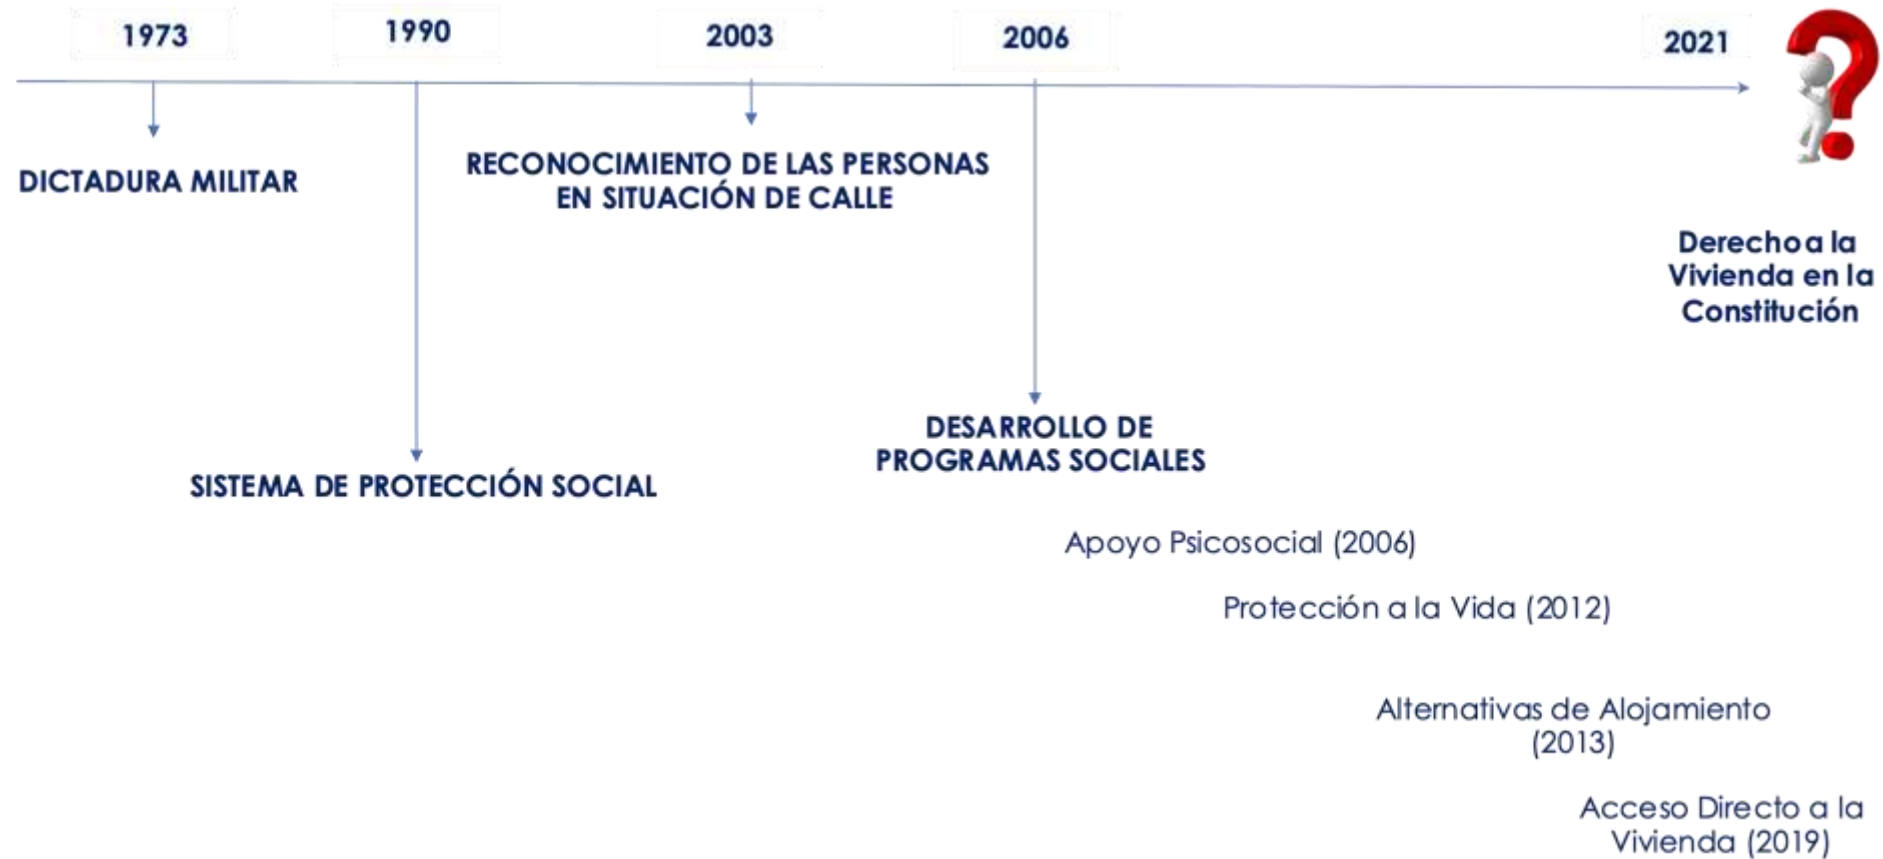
1973

1990

2003

2006

2021

DICTADURA MILITAR

RECONOCIMIENTO DE LAS PERSONAS EN SITUACIÓN DE CALLE

Derecho a la Vivienda en la Constitución

DESARROLLO DE PROGRAMAS SOCIALES

SISTEMA DE PROTECCIÓN SOCIAL

Apoyo Psicosocial (2006)

Protección a la Vida (2012)

Alternativas de Alojamiento (2013)

Acceso Directo a la Vivienda (2019)